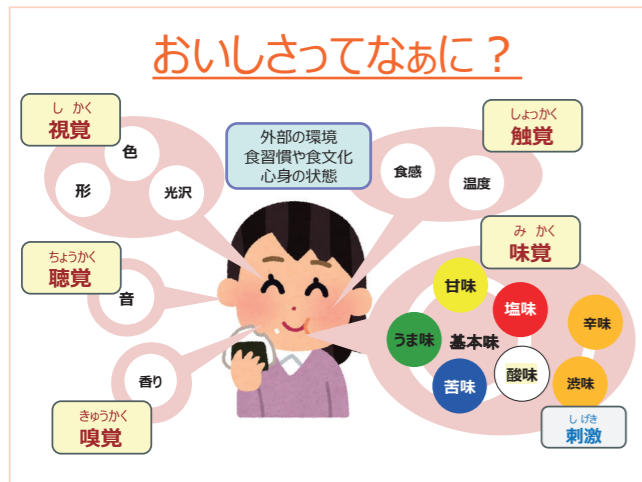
おいしさってなぁに？

しかく
視覚

色

形

光沢

外部の環境
食習慣や食文化
心身の状態

しょっかく
触覚

食感

温度

ちょうかく
聴覚

音

みかく
味覚

甘味

塩味

辛味

うま味

基本味

酸味

苦味

渋味

香り

きゅうかく
嗅覚

しげき
刺激